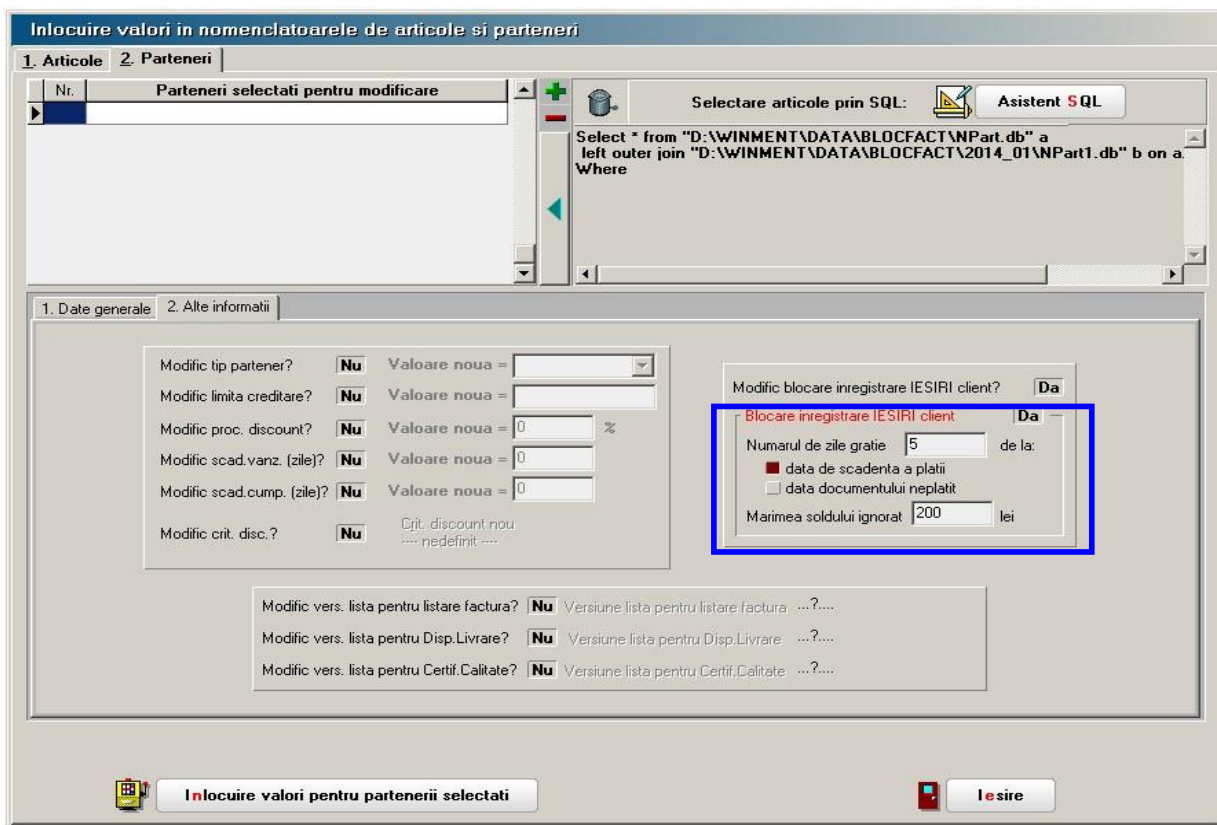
Inlocuire valori in nomenclatoarele de articole si parteneri

1. Articole 2. Parteneri

| Nr. | Parteneri selectati pentru modificare |
|---|---|
| | |

Selectare articole prin SQL: Asistent SQL

Select * from "D:\WINMENT\DATA\BLOCFACT\NPart.db" a
left outer join "D:\WINMENT\DATA\BLOCFACT\2014_01\NPart1.db" b on a.
Where

1. Date generale 2. Alte informatii

Modific tip partener? Nu Valoare noua =
Modific limita creditare? Nu Valoare noua =
Modific proc. discount? Nu Valoare noua = 0 %
Modific scad.vanz. (zile)? Nu Valoare noua = 0
Modific scad.cump. (zile)? Nu Valoare noua = 0
Modific crit. disc.? Nu Crit. discount nou ---- nedefinit ----

Modific blocare inregistrare IESIRI client? Da
Blocare inregistrare IESIRI client Da
Numarul de zile gratie 5 de la:
data de scadenta a platii
data documentului neplatit
Marimea soldului ignorat 200 lei

Modific vers. lista pentru listare factura? Nu Versiune lista pentru listare factura ...?....
Modific vers. lista pentru Disp.Livrare? Nu Versiune lista pentru Disp.Livrare ...?....
Modific vers. lista pentru Certif.Calitate? Nu Versiune lista pentru Certif.Calitate ...?....

Inlocuire valori pentru partenerii selectati

Iesire